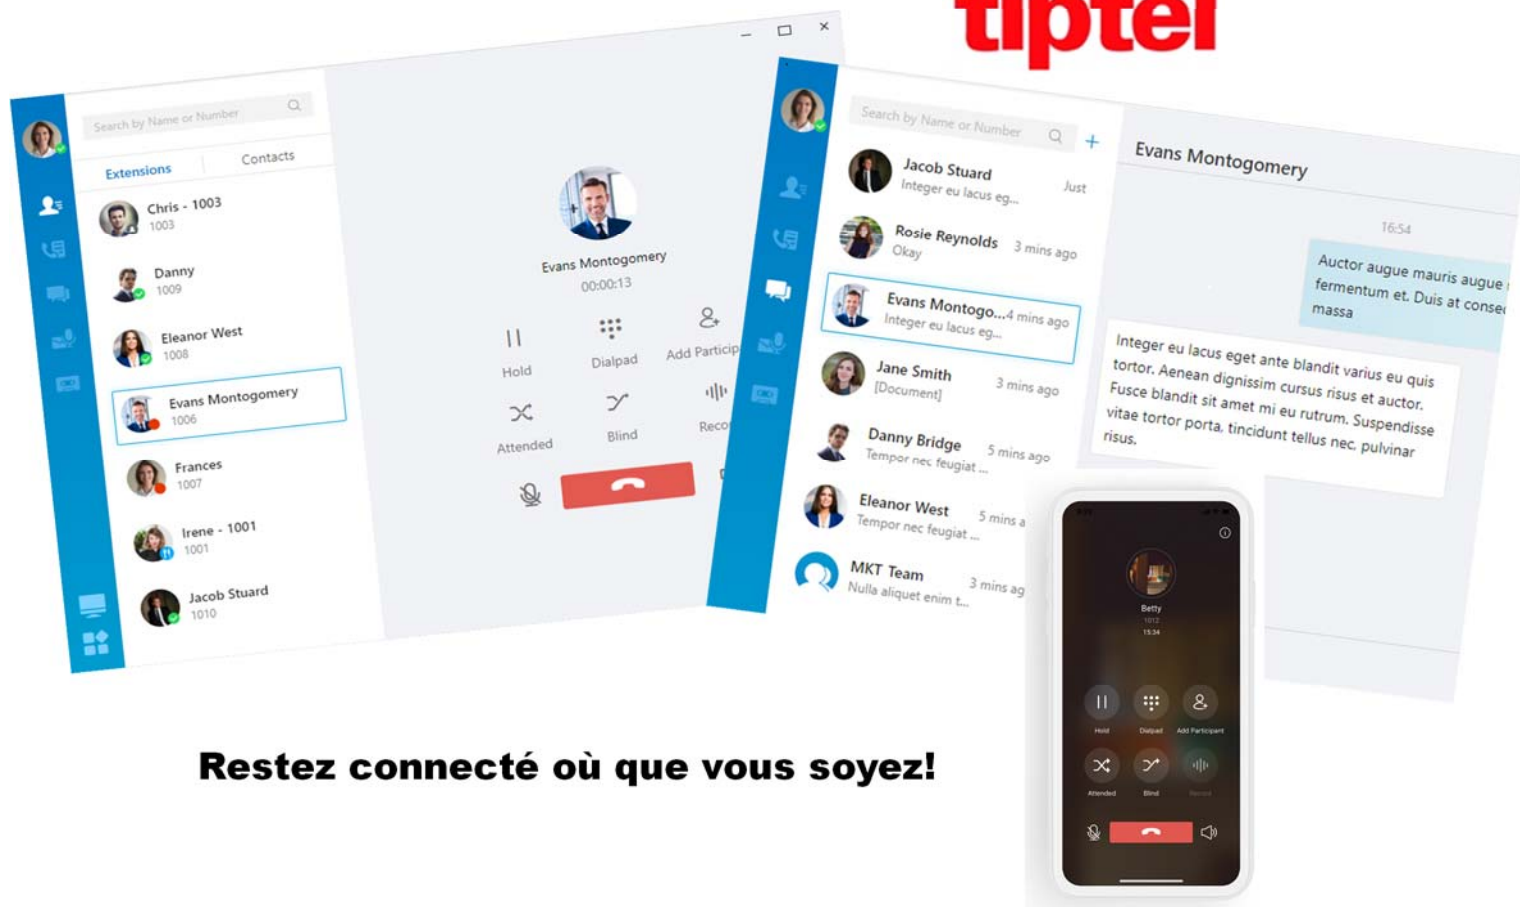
tiptel

Search by Name or Number

Extensions Contacts

Chris - 1003
1003

Danny
1009

Eleanor West
1008

Evans Montogomery
1006

Frances
1007

Irene - 1001
1001

Jacob Stuard
1010

Evans Montogomery
00:00:13

Hold Dialpad Add Particip

Attended Blind Reco

Search by Name or Number

Jacob Stuard
Integer eu lacus eg... Just

Rosie Reynolds
Okay 3 mins ago

Evans Montogo... 4 mins ago
Integer eu lacus eg...

Jane Smith
[Document] 3 mins ago

Danny Bridge
Tempor nec feugiat ... 5 mins ago

Eleanor West
Tempor nec feugiat ... 5 mins a

MKT Team
Nulla aliquet enim t... 3 mins ag

Evans Montogomery

16:54

Auctor augue mauris augue fermentum et. Duis at conse massa

Integer eu lacus eget ante blandit varius eu quis tortor. Aenean dignissim cursus risus et auctor. Fusce blandit sit amet mi eu rutrum. Suspendisse vitae tortor porta, tincidunt tellus nec, pulvinar risus.

Betty

Hold Dialpad Add Participant

Attended Blind Record

Restez connecté où que vous soyez!